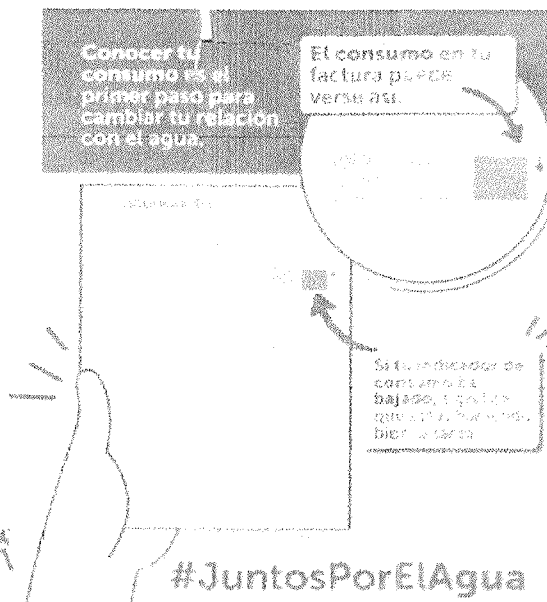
Conocer tu consumo es el primer paso para cambiar tu relación con el agua.

El consumo en tu factura puede verse así.

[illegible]

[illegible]

Si tu indicador de consumo es bajo, significa que estás haciendo bien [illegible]

#JuntosPorElAgua